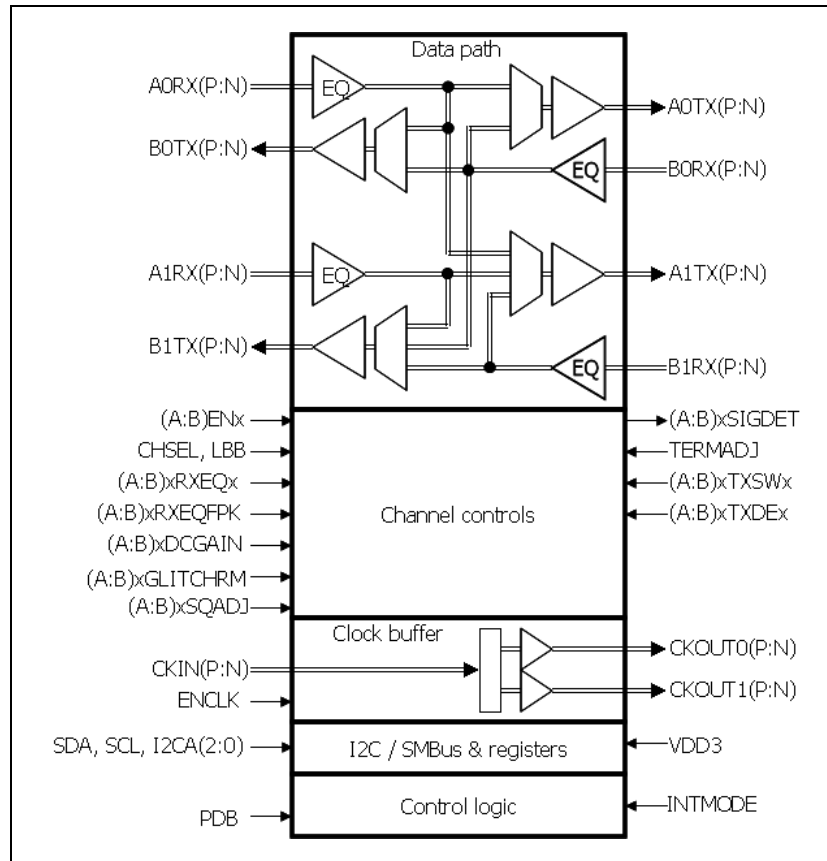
Data path

A0RX(P:N)
EQ
A0TX(P:N)
B0TX(P:N)
EQ
B0RX(P:N)
A1RX(P:N)
EQ
A1TX(P:N)
B1TX(P:N)
EQ
B1RX(P:N)

(A:B)ENx
CHSEL, LBB
(A:B)xRXEQx
(A:B)xRXEQFPK
(A:B)xDCGAIN
(A:B)xGLITCHRM
(A:B)xSQADJ

Channel controls

(A:B)xSIGDET
TERMADJ
(A:B)xTXSWx
(A:B)xTXDEx

Clock buffer

CKIN(P:N)
ENCLK
CKOUT0(P:N)
CKOUT1(P:N)

SDA, SCL, I2CA(2:0)
I2C / SMBus & registers
VDD3

PDB
Control logic
INTMODE